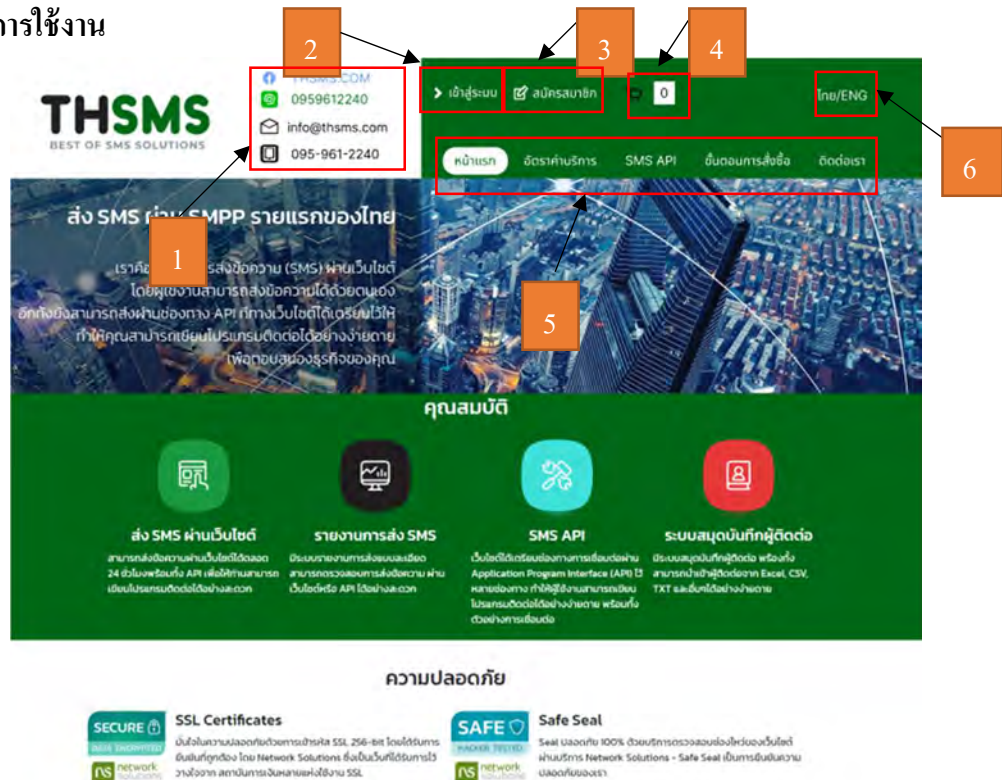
การใช้งาน

2

3

4

THSMS
BEST OF SMS SOLUTIONS

THSMS.COM
0959612240
info@thsms.com
095-961-2240

> เข้าสู่ระบบ

สมัครสมาชิก

0

ไทย/ENG

6

หน้าแรก

อัตราค่าบริการ

SMS API

ขั้นตอนการสั่งซื้อ

ติดต่อเรา

ส่ง SMS ผ่าน SMPP รายแรกของไทย

1

เราคือ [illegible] การส่งข้อความ (SMS) ผ่านเว็บไซต์ โดยผู้ใช้งานสามารถส่งข้อความได้ด้วยตนเอง อีกทั้งยังสามารถส่งผ่านช่องทาง API ที่ทางเว็บไซต์ได้เตรียมไว้ให้ ทำให้คุณสามารถเขียนโปรแกรมติดต่อได้อย่างง่ายดาย เพื่อตอบสนองธุรกิจของคุณ

5

คุณสมบัติ

ส่ง SMS ผ่านเว็บไซต์
สามารถส่งข้อความผ่านเว็บไซต์ได้ตลอด 24 ชั่วโมงพร้อมทั้ง API เพื่อให้ท่านสามารถเขียนโปรแกรมติดต่อได้อย่างสะดวก

รายงานการส่ง SMS
มีระบบรายงานการส่งแบบละเอียด สามารถตรวจสอบการส่งข้อความ ผ่านเว็บไซต์หรือ API ได้อย่างสะดวก

SMS API
เว็บไซต์ได้เตรียมช่องทางการเชื่อมต่อผ่าน Application Program Interface (API) ไว้หลายช่องทาง ทำให้ผู้ใช้งานสามารถเขียนโปรแกรมติดต่อได้อย่างง่ายดาย พร้อมทั้งตัวอย่างการเชื่อมต่อ

ระบบสมุดบันทึกผู้ติดต่อ
มีระบบสมุดบันทึกผู้ติดต่อ พร้อมทั้งสามารถนำเข้าผู้ติดต่อจาก Excel, CSV, TXT และอื่นๆได้อย่างง่ายดาย

ความปลอดภัย

SECURE
SSL Certificates
มั่นใจในความปลอดภัยด้วยการเข้ารหัส SSL 256-bit โดยได้รับการยืนยันที่ถูกต้อง โดย Network Solutions ซึ่งเป็นเว็บที่ได้รับการไว้วางใจจาก สถาบันการเงินหลายแห่งใช้งาน SSL
ns network solutions

SAFE
Safe Seal
Seal ปลอดภัย 100% ด้วยบริการตรวจสอบช่องโหว่ของเว็บไซต์ ผ่านบริการ Network Solutions - Safe Seal เป็นการยืนยันความปลอดภัยของเรา
ns network solutions